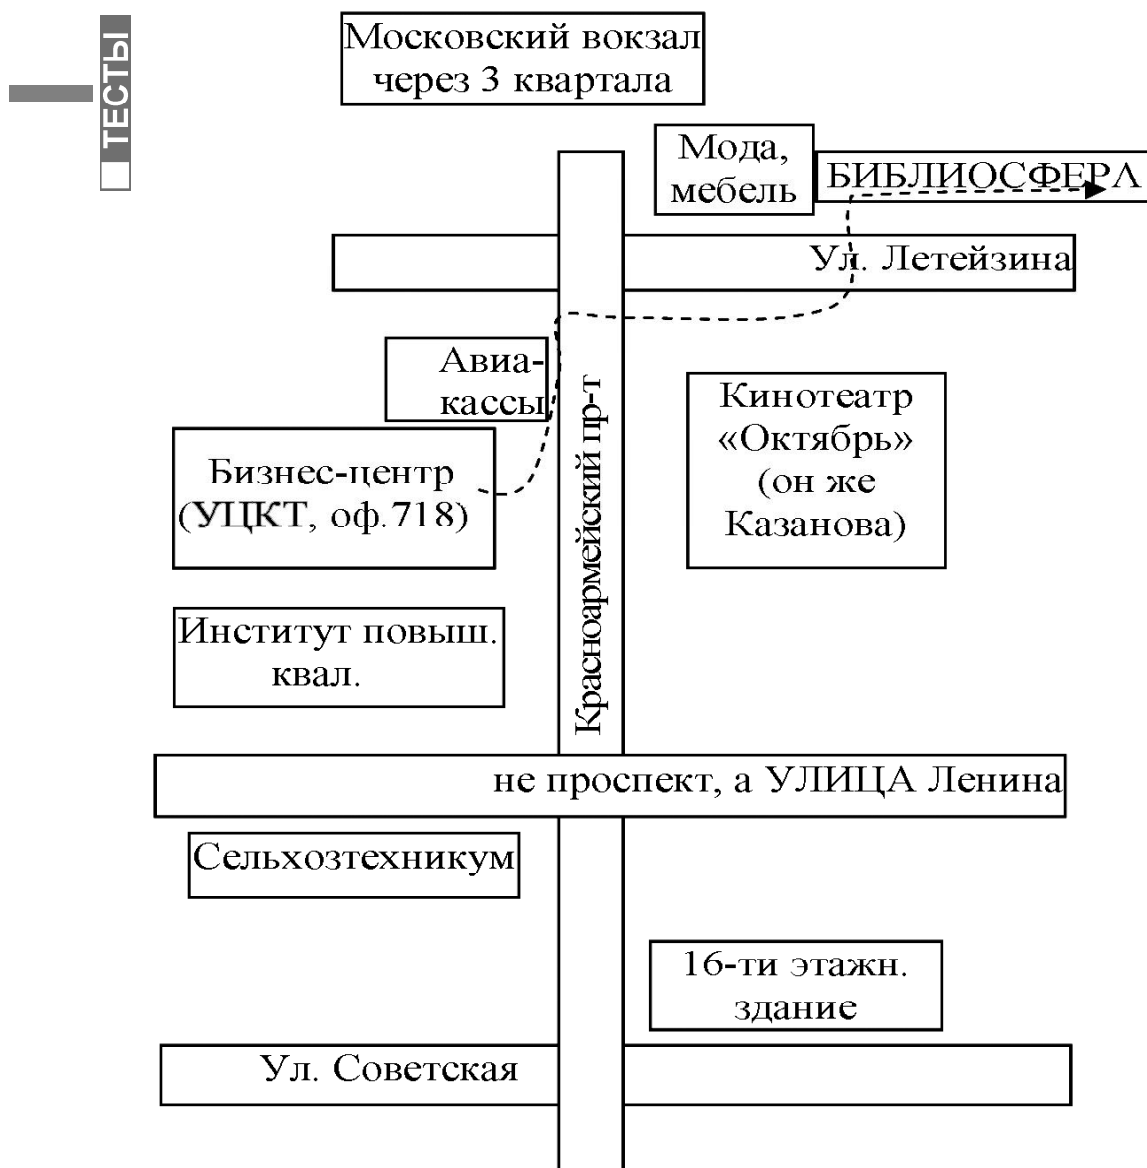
ТЕСТЫ

Московский вокзал через 3 квартала

Мода, мебель

БИБЛИОСФЕРА

Ул. Летейзина

Авиакассы

Кинотеатр «Октябрь» (он же Казанова)

Бизнес-центр (УЦКТ, оф.718)

Красноармейский пр-т

Институт повыш. квал.

не проспект, а УЛИЦА Ленина

Сельхозтехникум

16-ти этажн. здание

Ул. Советская